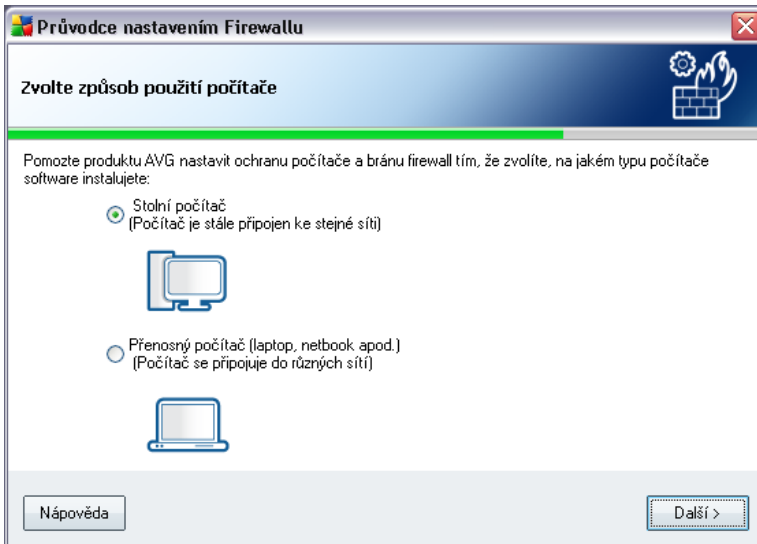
Průvodce nastavením Firewallu

Zvolte způsob použití počítače

Pomozte produktu AVG nastavit ochranu počítače a bránu firewall tím, že zvolíte, na jakém typu počítače software instalujete:

Stolní počítač
(Počítač je stále připojen ke stejné síti)

Přenosný počítač (laptop, netbook apod.)
(Počítač se připojuje do různých sítí)

Nápověda

Další >